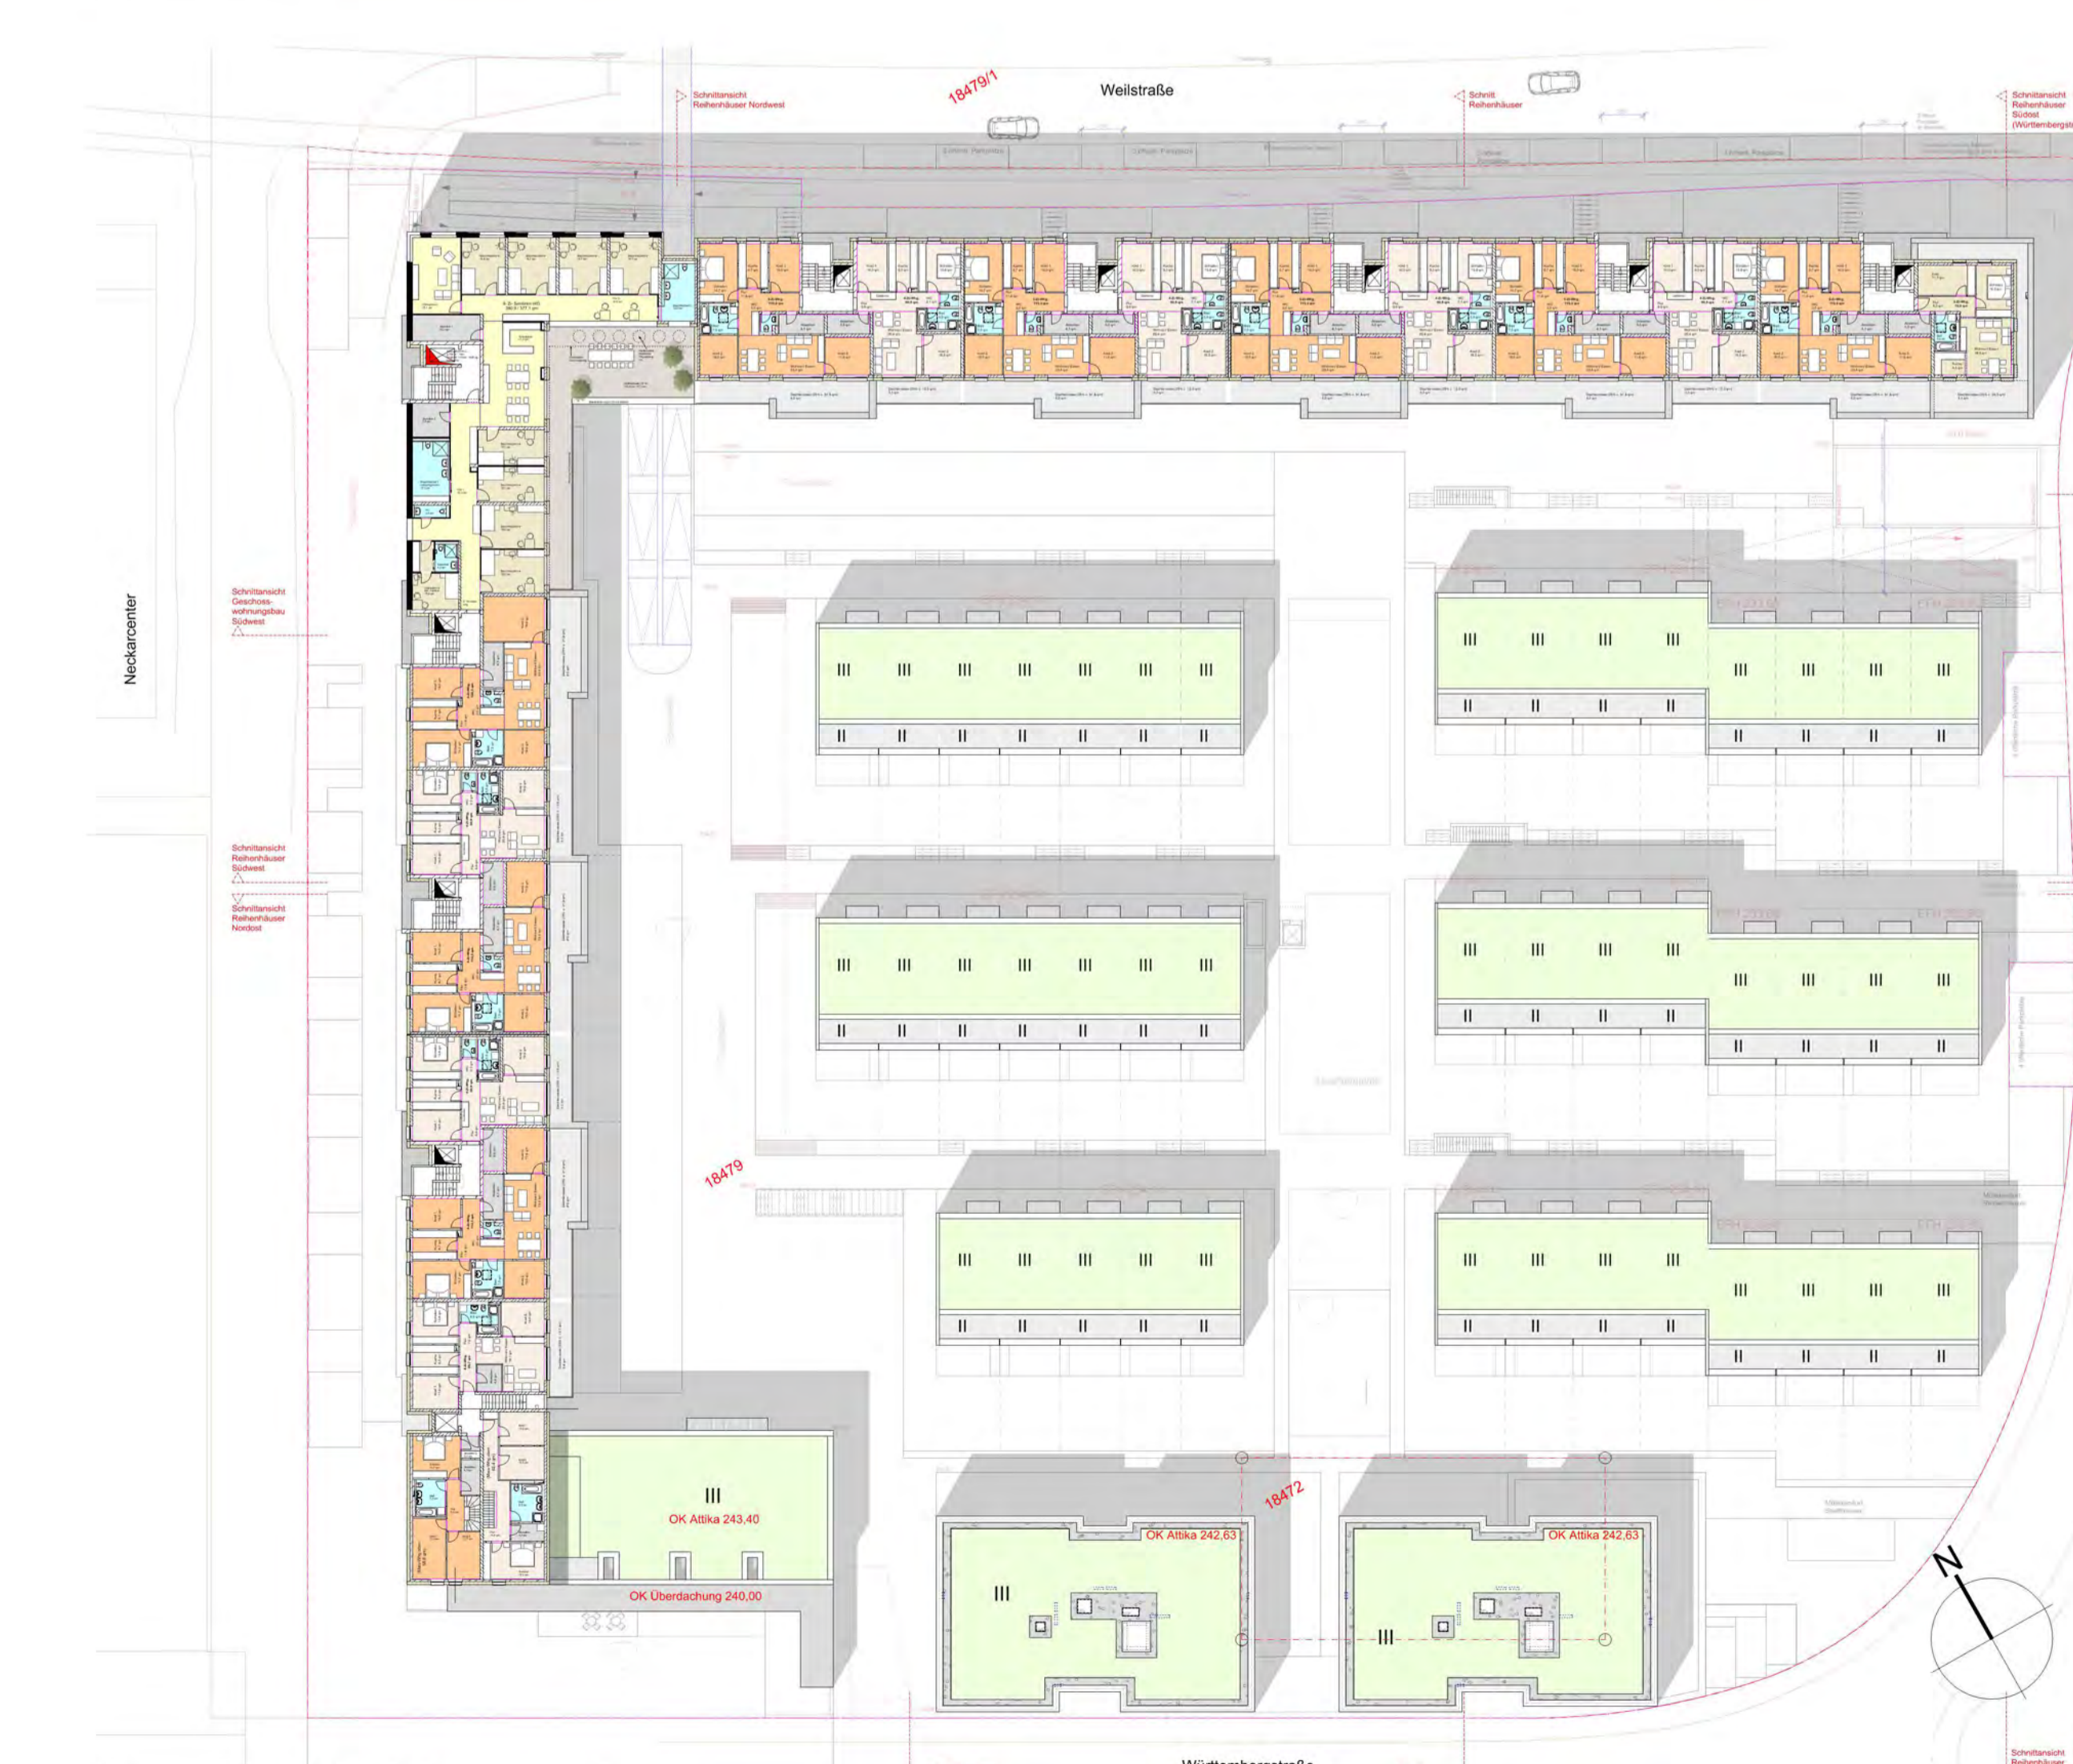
Weilstraße

18479/1

Schnittansicht Reihenhäuser Nordwest

Schnitt Reihenhäuser

Schnittansicht Reihenhäuser Südost (Württembergst

Neckarcenter

Schnittansicht Geschosswohnungsbau Südwest

Schnittansicht Reihenhäuser Südwest

Schnittansicht Reihenhäuser Nordost

18479

III III III III III III III
II II II II II II II

III III III III
III III III III
II II II II
II II II II

III III III III III III III
II II II II II II II

III III III III
III III III III
II II II II
II II II II

III III III III III
II II II II II

III III III III
III III III III
II II II II
II II II II

III
OK Attika 243,40

OK Überdachung 240,00

18472

OK Attika 242,63
III

OK Attika 242,63
III

N

Schnittansicht Reihenhäuser

Württembergstraße